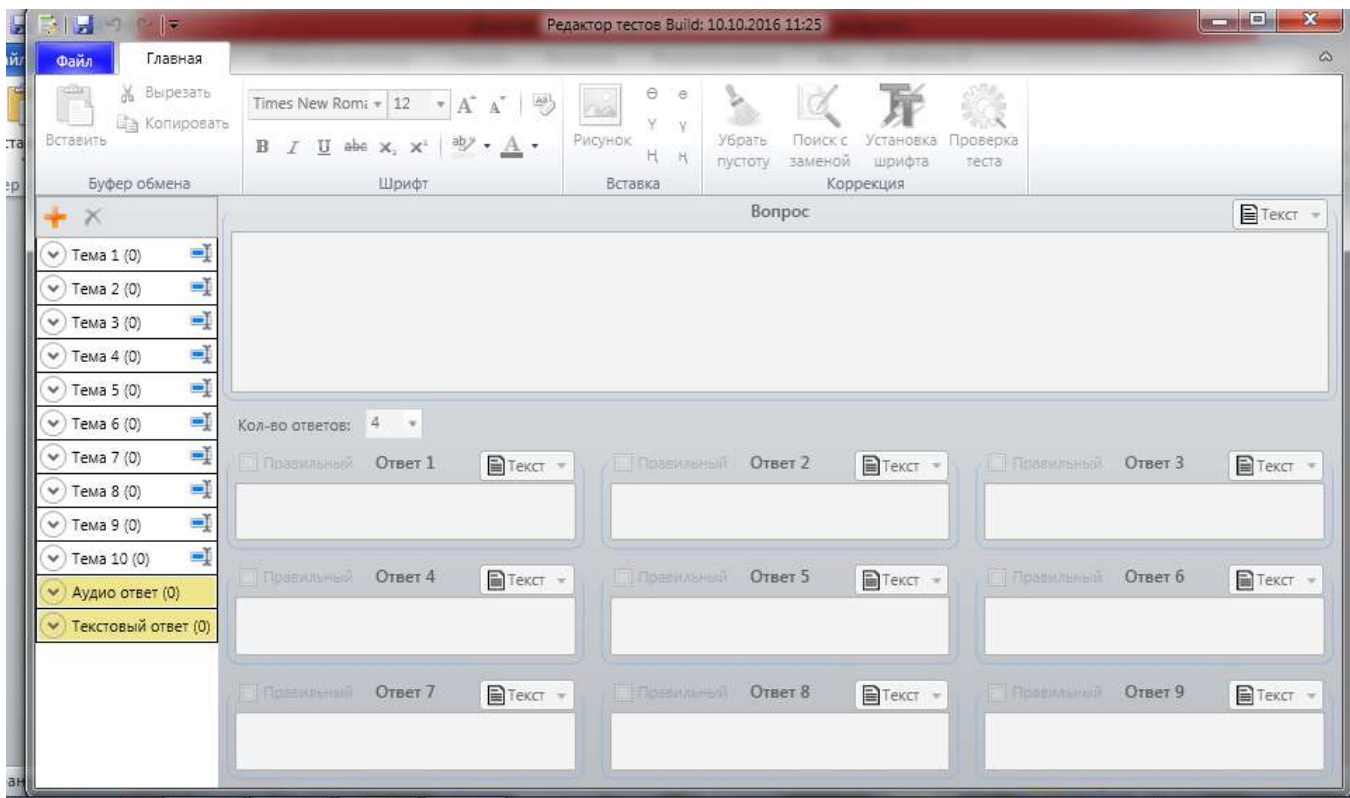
Редактор тестов Build: 10.10.2016 11:25

Файл
Главная

Вырезать
Копировать
Вставить
Буфер обмена

Times New Rom: 12
B I U abe $x_2$ $x^2$ A
Шрифт

Рисунок
Вставка

Убрать пустоту
Поиск с заменой
Установка шрифта
Проверка теста
Коррекция

Тема 1 (0)
Тема 2 (0)
Тема 3 (0)
Тема 4 (0)
Тема 5 (0)
Тема 6 (0)
Тема 7 (0)
Тема 8 (0)
Тема 9 (0)
Тема 10 (0)
Аудио ответ (0)
Текстовый ответ (0)

Вопрос
Текст

Кол-во ответов: 4

Правильный Ответ 1 Текст
Правильный Ответ 2 Текст
Правильный Ответ 3 Текст
Правильный Ответ 4 Текст
Правильный Ответ 5 Текст
Правильный Ответ 6 Текст
Правильный Ответ 7 Текст
Правильный Ответ 8 Текст
Правильный Ответ 9 Текст